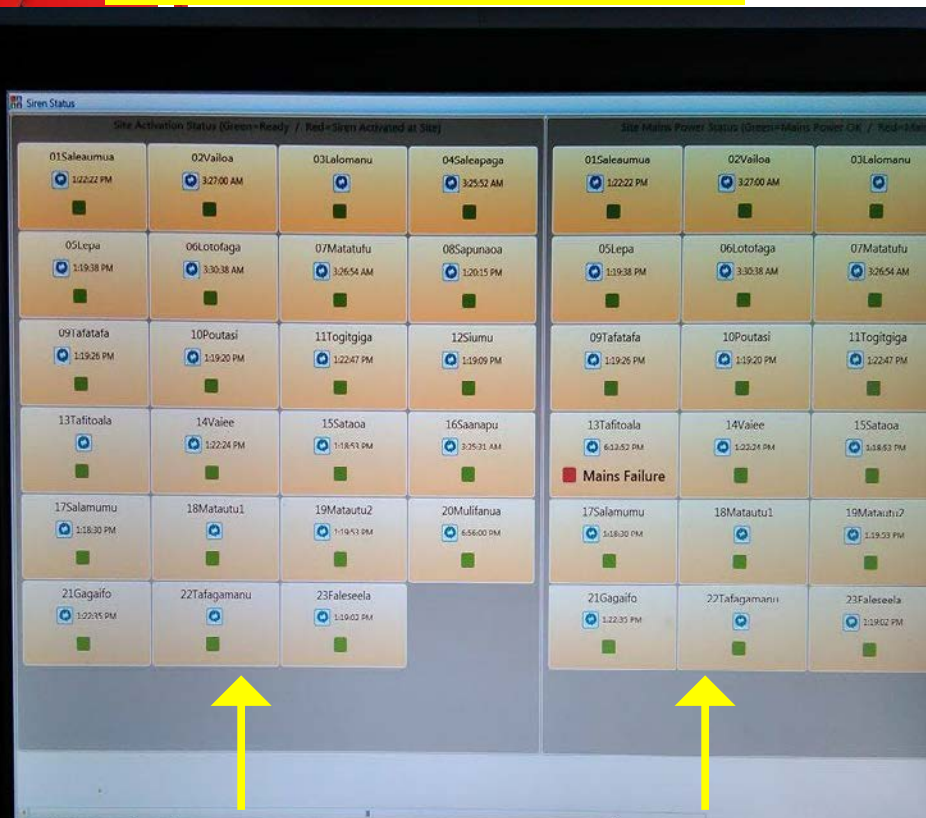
Siren Status

Site Activation Status (Green=Ready / Red=Siren Activated at Site)

01Saleaumua
1:22:22 PM

02Vailoa
3:27:00 AM

03Lalomanu

04Saleapaga
3:25:52 AM

05Lepa
1:19:38 PM

06Lotofaga
3:30:38 AM

07Matatufu
3:26:54 AM

08Sapunaoa
1:20:15 PM

09Tafatafa
1:19:26 PM

10Poutasi
1:19:20 PM

11Togitgiga
1:22:47 PM

12Siumu
1:19:09 PM

13Tafitoala

14Vaiee
1:22:24 PM

15Sataoa
1:18:53 PM

16Saanapu
3:35:31 AM

17Salamumu
1:18:30 PM

18Matautu1

19Matautu2
1:19:53 PM

20Mulifanua
6:56:00 PM

21Gagaifo
1:22:35 PM

22Tafagamanu

23Faleseela
1:19:02 PM

Site Mains Power Status (Green=Mains Power OK / Red=Ma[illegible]

01Saleaumua
1:22:22 PM

02Vailoa
3:27:00 AM

03Lalomanu

05Lepa
1:19:38 PM

06Lotofaga
3:30:38 AM

07Matatufu
3:26:54 AM

09Tafatafa
1:19:26 PM

10Poutasi
1:19:20 PM

11Togitgiga
1:22:47 PM

13Tafitoala
6:12:52 PM
Mains Failure

14Vaiee
1:22:24 PM

15Sataoa
1:18:53 PM

17Salamumu
1:18:30 PM

18Matautu1

19Matautu2
1:19:53 PM

21Gagaifo
1:22:35 PM

22Tafagamanu

23Faleseela
1:19:02 PM